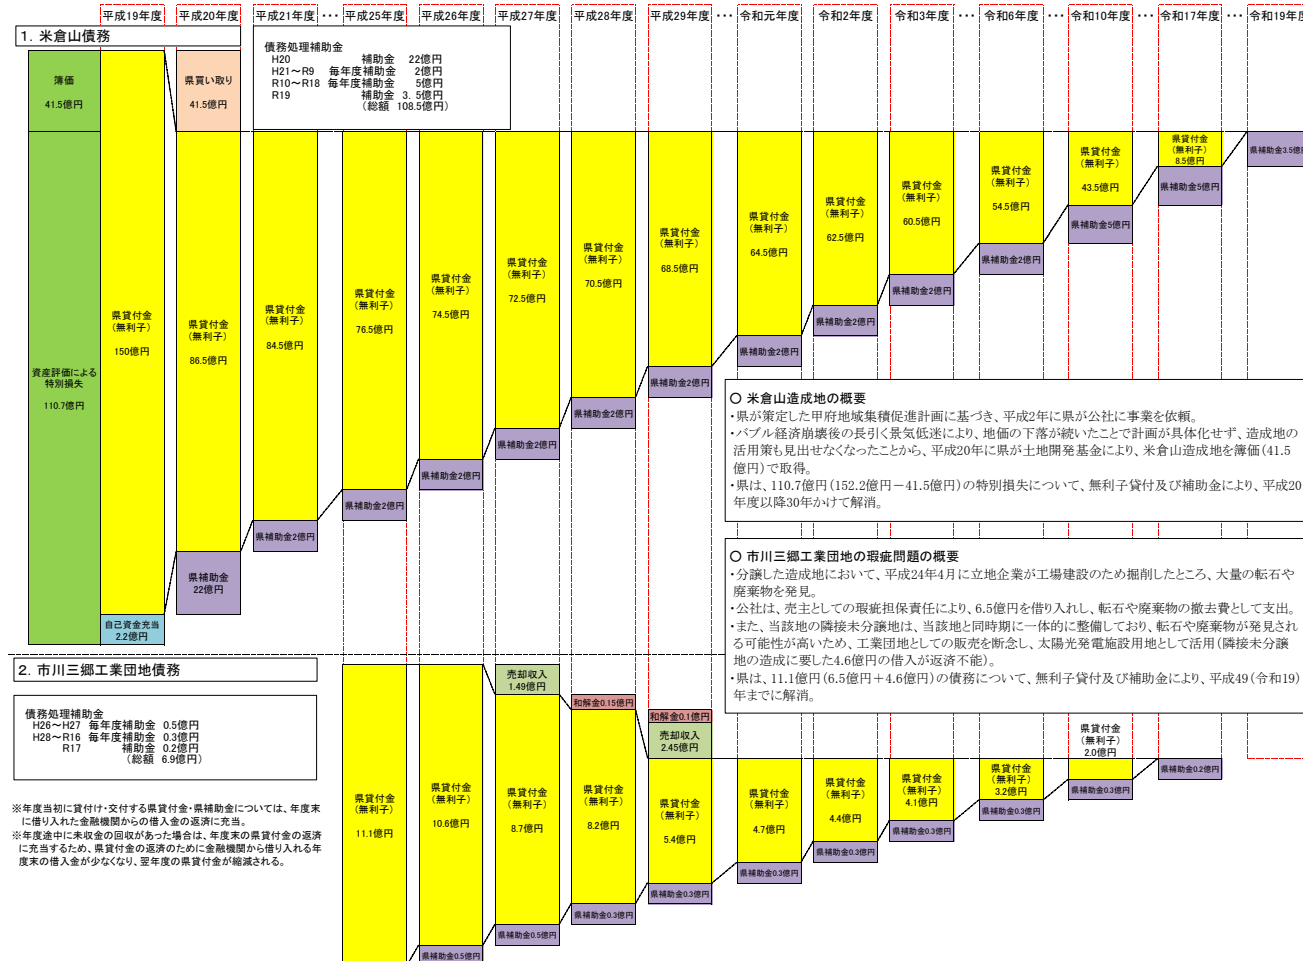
平成19年度 平成20年度 平成21年度 ・・・ 平成25年度 平成26年度 平成27年度 平成28年度 平成29年度 ・・・ 令和元年度 令和2年度 令和3年度 ・・・ 令和6年度 ・・・ 令和10年度 令和17年度 ・・・ 令和19年度

1. 米倉山債務

簿価
41.5億円

県買い取り
41.5億円

債務処理補助金
H20 補助金 22億円
H21～R9 毎年度補助金 2億円
R10～R18 毎年度補助金 5億円
R19 補助金 3．5億円
（総額 108.5億円）

資産評価による特別損失
110.7億円

県貸付金（無利子）
150億円

自己資金充当
2.2億円

県貸付金（無利子）
86.5億円

県補助金
22億円

県貸付金（無利子）
84.5億円

県補助金2億円

県貸付金（無利子）
76.5億円

県補助金2億円

県貸付金（無利子）
74.5億円

県補助金2億円

県貸付金（無利子）
72.5億円

県補助金2億円

県貸付金（無利子）
70.5億円

県補助金2億円

県貸付金（無利子）
68.5億円

県補助金2億円

県貸付金（無利子）
64.5億円

県補助金2億円

県貸付金（無利子）
62.5億円

県補助金2億円

県貸付金（無利子）
60.5億円

県補助金2億円

県貸付金（無利子）
54.5億円

県補助金2億円

県貸付金（無利子）
43.5億円

県補助金5億円

県貸付金（無利子）
8.5億円

県補助金5億円

県補助金3.5億円

○ 米倉山造成地の概要
・県が策定した甲府地域集積促進計画に基づき、平成2年に県が公社に事業を依頼。
・バブル経済崩壊後の長引く景気低迷により、地価の下落が続いたことで計画が具体化せず、造成地の活用策も見出せなくなったことから、平成20年に県が土地開発基金により、米倉山造成地を簿価（41.5億円）で取得。
・県は、110.7億円（152.2億円－41.5億円）の特別損失について、無利子貸付及び補助金により、平成20年度以降30年かけて解消。

○ 市川三郷工業団地の瑕疵問題の概要
・分譲した造成地において、平成24年4月に立地企業が工場建設のため掘削したところ、大量の転石や廃棄物を発見。
・公社は、売主としての瑕疵担保責任により、6.5億円を借り入れし、転石や廃棄物の撤去費として支出。
・また、当該地の隣接未分譲地は、当該地と同時期に一体的に整備しており、転石や廃棄物が発見される可能性が高いため、工業団地としての販売を断念し、太陽光発電施設用地として活用（隣接未分譲地の造成に要した4.6億円の借入が返済不能）。
・県は、11.1億円（6.5億円＋4.6億円）の債務について、無利子貸付及び補助金により、平成49（令和19）年度までに解消。

2. 市川三郷工業団地債務

債務処理補助金
H26～H27 毎年度補助金 0.5億円
H28～R16 毎年度補助金 0.3億円
R17 補助金 0.2億円
（総額 6.9億円）

※年度当初に貸付け・交付する県貸付金・県補助金については、年度末に借り入れた金融機関からの借入金の返済に充当。
※年度途中に未収金の回収があった場合は、年度末の県貸付金の返済に充当するため、県貸付金の返済のために金融機関から借り入れる年度末の借入金が少なくなり、翌年度の県貸付金が縮減される。

県貸付金（無利子）
11.1億円

県貸付金（無利子）
10.6億円

県補助金0.5億円

売却収入
1.49億円

県貸付金（無利子）
8.7億円

県補助金0.5億円

和解金0.15億円

県貸付金（無利子）
8.2億円

県補助金0.3億円

和解金0.1億円

売却収入
2.45億円

県貸付金（無利子）
5.4億円

県補助金0.3億円

県貸付金（無利子）
4.7億円

県補助金0.3億円

県貸付金（無利子）
4.4億円

県補助金0.3億円

県貸付金（無利子）
4.1億円

県補助金0.3億円

県貸付金（無利子）
3.2億円

県補助金0.3億円

県貸付金（無利子）
2.0億円

県補助金0.3億円

県補助金0.2億円